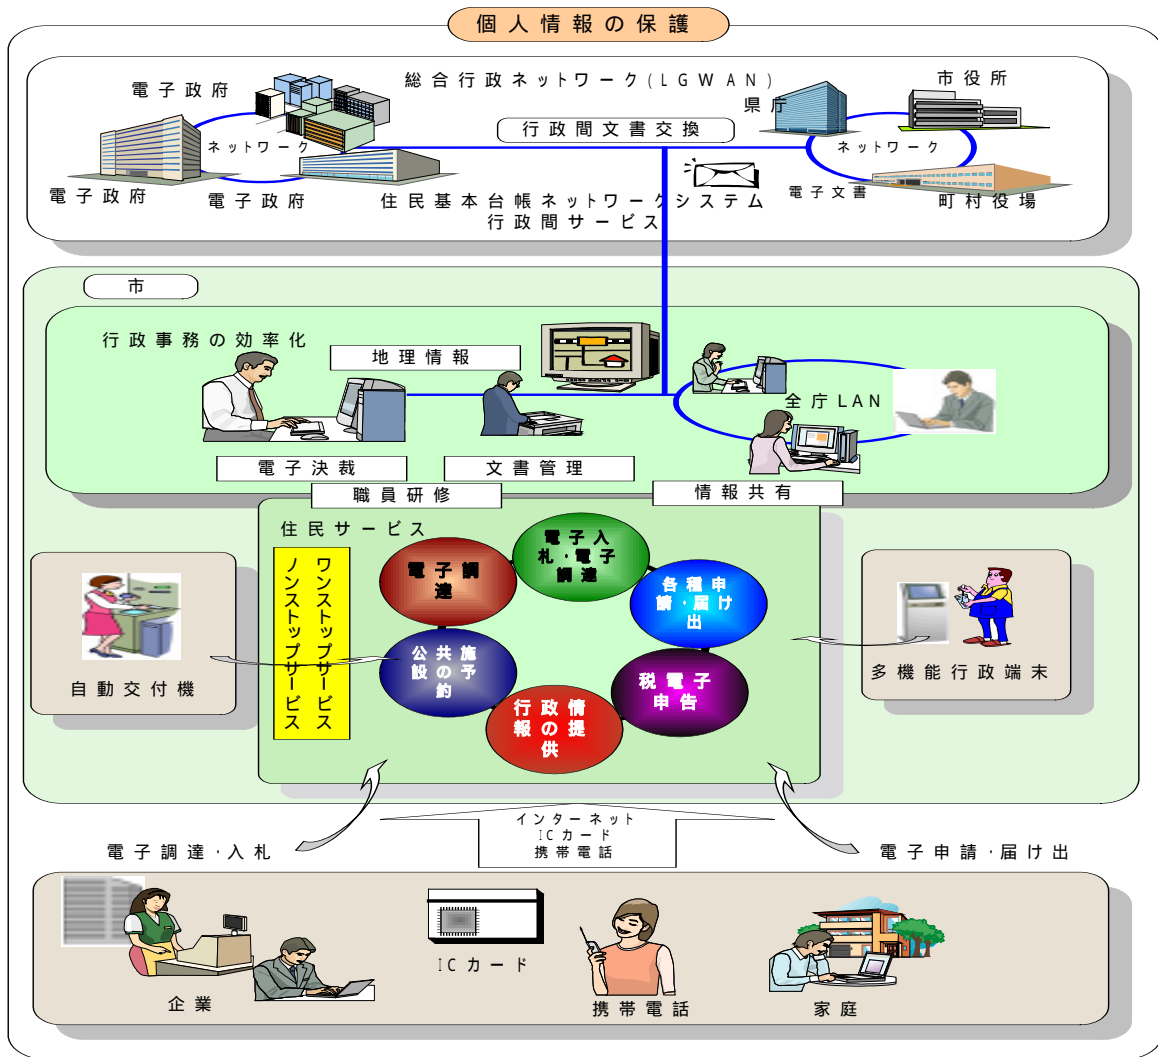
個人情報の保護

電子政府
総合行政ネットワーク(LGWAN)
市役所
県庁
ネットワーク
行政間文書交換
ネットワーク
電子文書
電子政府
電子政府
住民基本台帳ネットワークシステム
行政間サービス
町村役場

市

行政事務の効率化
地理情報
全庁LAN
電子決裁
文書管理
職員研修
情報共有

住民サービス
ワンストップサービス
ノンストップサービス
電子調達
電子入札・電子調達
各種申請・届け出
公共施設の予約
税電子申告
行政情報の提供

自動交付機
多機能行政端末

インターネット
ICカード
携帯電話
電子調達・入札
電子申請・届け出

企業
ICカード
携帯電話
家庭